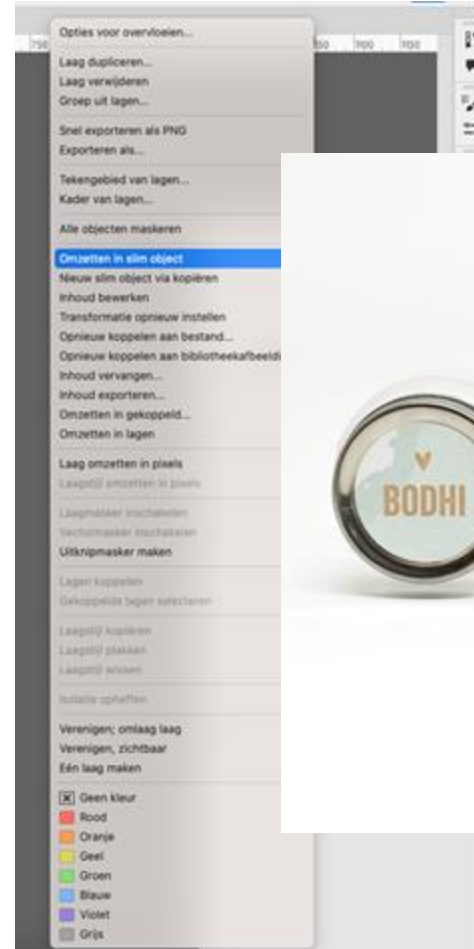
750

Opties voor overvloeien...

Laag dupliceren...
Laag verwijderen
Groep uit lagen...

Snel exporteren als PNG
Exporteren als...

Tekengebied van lagen...
Kader van lagen...

Alle objecten maskeren

Omzetten in slim object
Nieuw slim object via kopiëren
Inhoud bewerken
Transformatie opnieuw instellen
Opnieuw koppelen aan bestand...
Opnieuw koppelen aan bibliotheekafbeeld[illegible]
Inhoud vervangen...
Inhoud exporteren...
Omzetten in gekoppeld...
Omzetten in lagen

Laag omzetten in pixels
Laagstijl omzetten in pixels

Laagmasker inschakelen
Vectormasker inschakelen
Uitknipmasker maken

Lagen koppelen
Gekoppelde lagen selecteren

Laagstijl kopiëren
Laagstijl plakken
Laagstijl wissen

Isolatie opheffen

Verenigen; omlaag laag
Verenigen, zichtbaar
Eén laag maken

Geen kleur
Rood
Oranje
Geel
Groen
Blauw
Violet
Grijs

850 900 950

BODHI